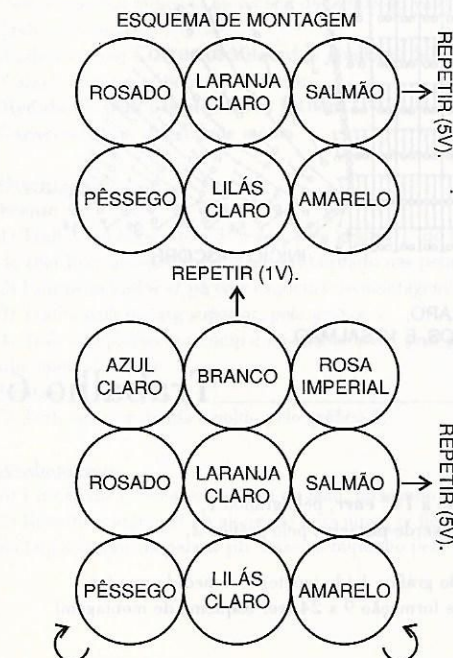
ESQUEMA DE MONTAGEM

ROSADO
LARANJA CLARO
SALMÃO

PÊSSEGO
LILÁS CLARO
AMARELO

REPETIR (5V).

REPETIR (1V).

AZUL CLARO
BRANCO
ROSA IMPERIAL

ROSADO
LARANJA CLARO
SALMÃO

PÊSSEGO
LILÁS CLARO
AMARELO

REPETIR (5V).